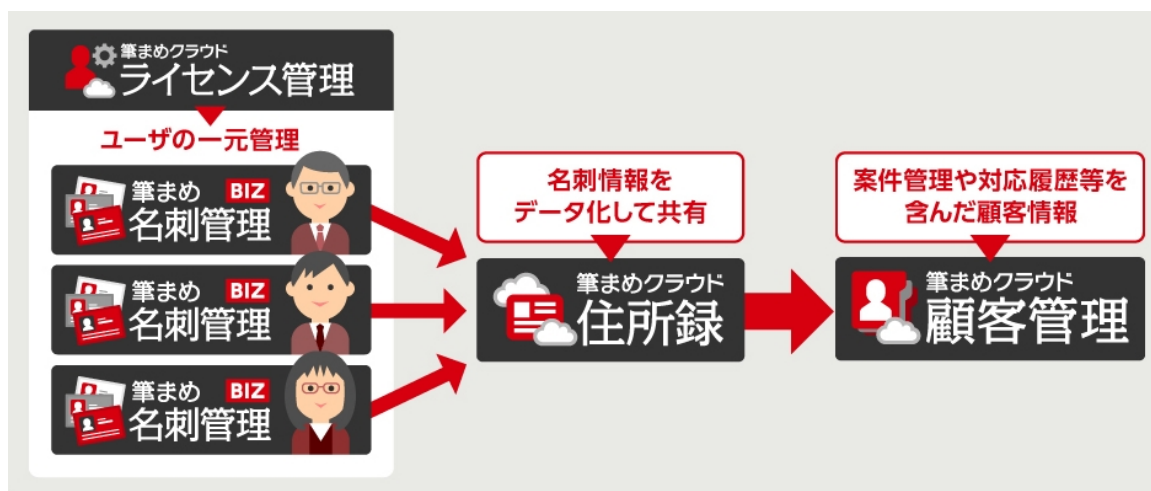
筆まめクラウド
ライセンス管理

ユーザの一元管理

筆まめ BIZ
名刺管理

筆まめ BIZ
名刺管理

筆まめ BIZ
名刺管理

名刺情報を
データ化して共有

筆まめクラウド
住所録

案件管理や対応履歴等を
含んだ顧客情報

筆まめクラウド
顧客管理